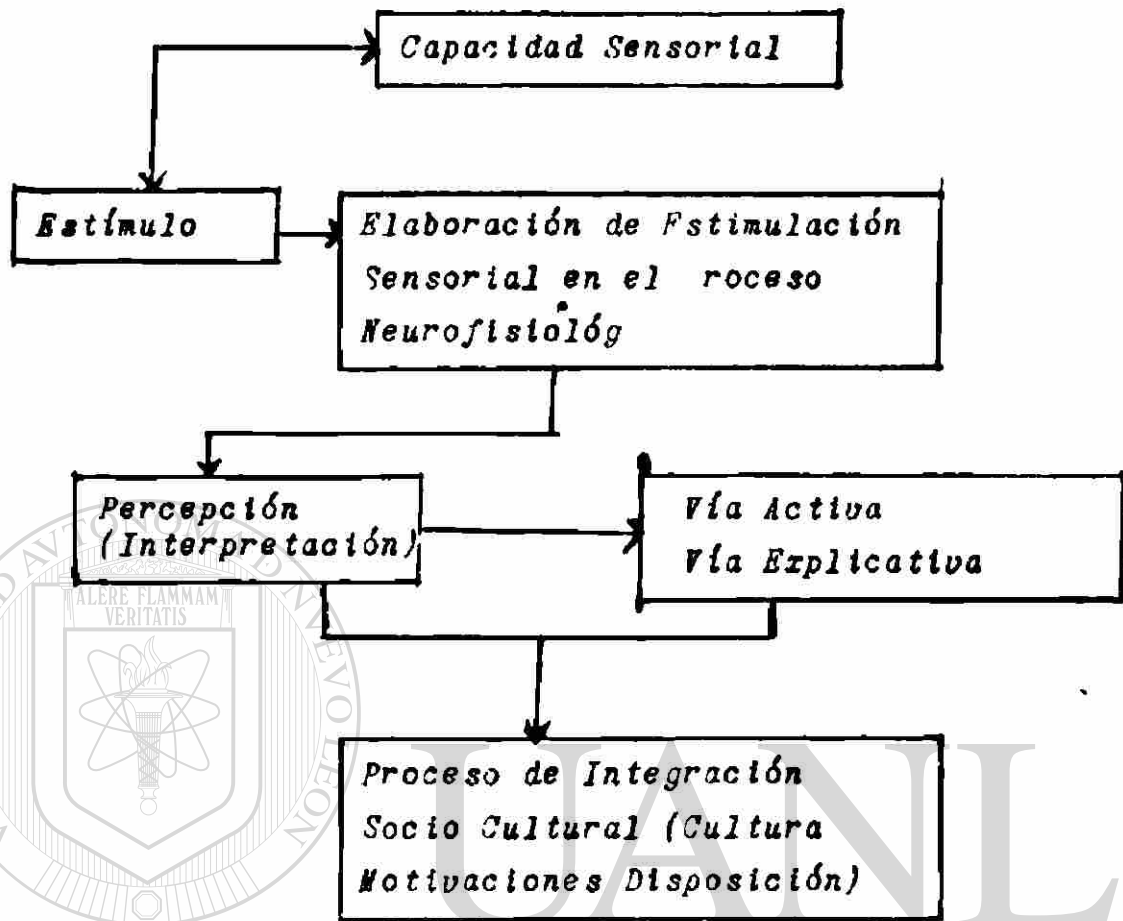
Capacidad Sensorial

Estímulo

Elaboración de Fstimulación Sensorial en el roceso Neurofisiológ

Percepción (Interpretación)

Vía Activa
Vía Explicativa

Proceso de Integración Socio Cultural (Cultura Motivaciones Disposición)

ALERE FLAMMAM VERITATIS

UANL